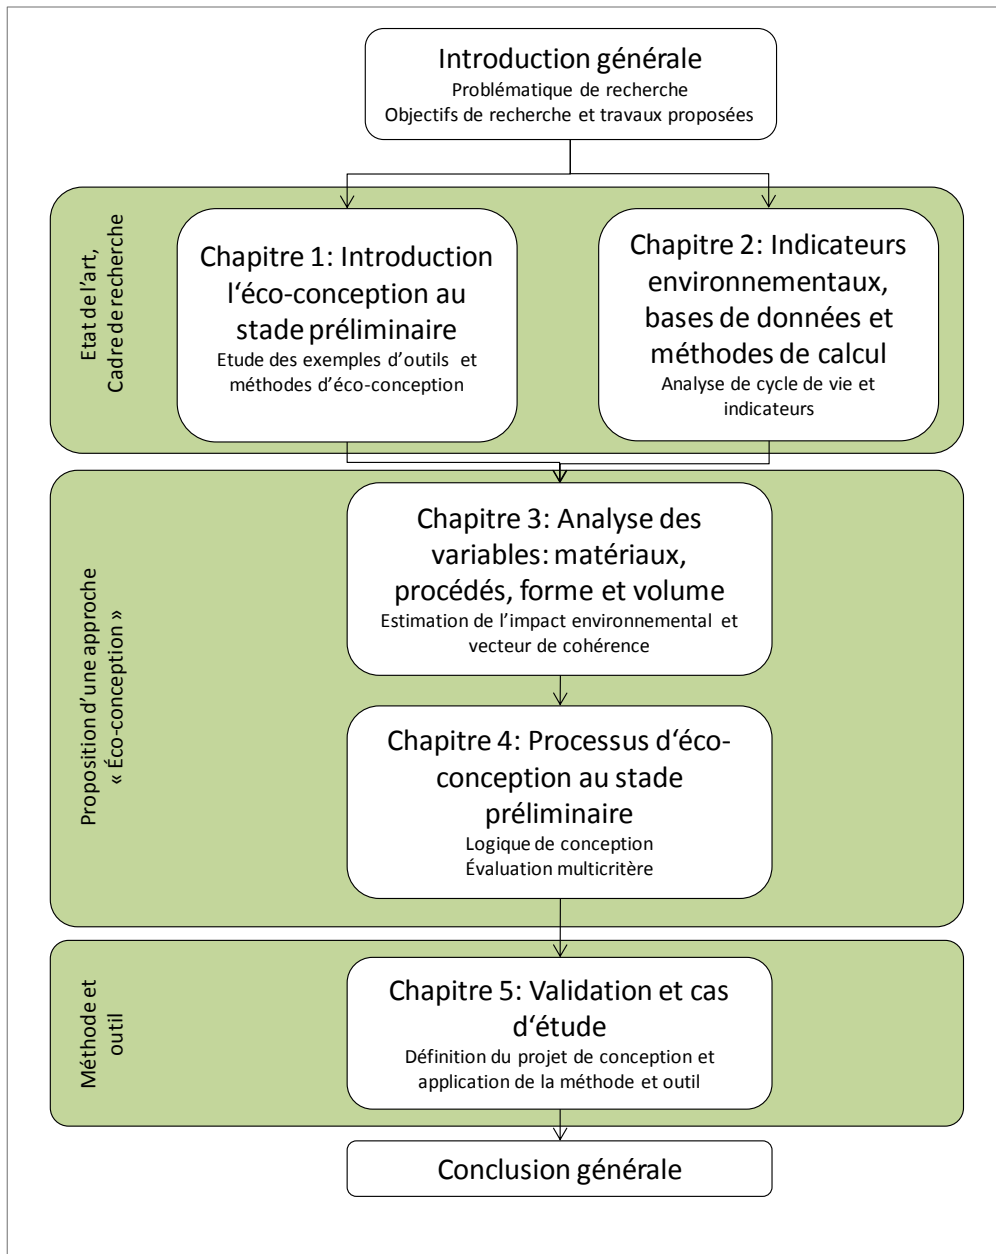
Introduction générale
Problématique de recherche
Objectifs de recherche et travaux proposées

Etat de l'art, Cadre de recherche

Chapitre 1: Introduction l'éco-conception au stade préliminaire
Etude des exemples d'outils et méthodes d'éco-conception

Chapitre 2: Indicateurs environnementaux, bases de données et méthodes de calcul
Analyse de cycle de vie et indicateurs

Proposition d'une approche « Éco-conception »

Chapitre 3: Analyse des variables: matériaux, procédés, forme et volume
Estimation de l'impact environnemental et vecteur de cohérence

Chapitre 4: Processus d'éco-conception au stade préliminaire
Logique de conception
Évaluation multicritère

Méthode et outil

Chapitre 5: Validation et cas d'étude
Définition du projet de conception et application de la méthode et outil

Conclusion générale